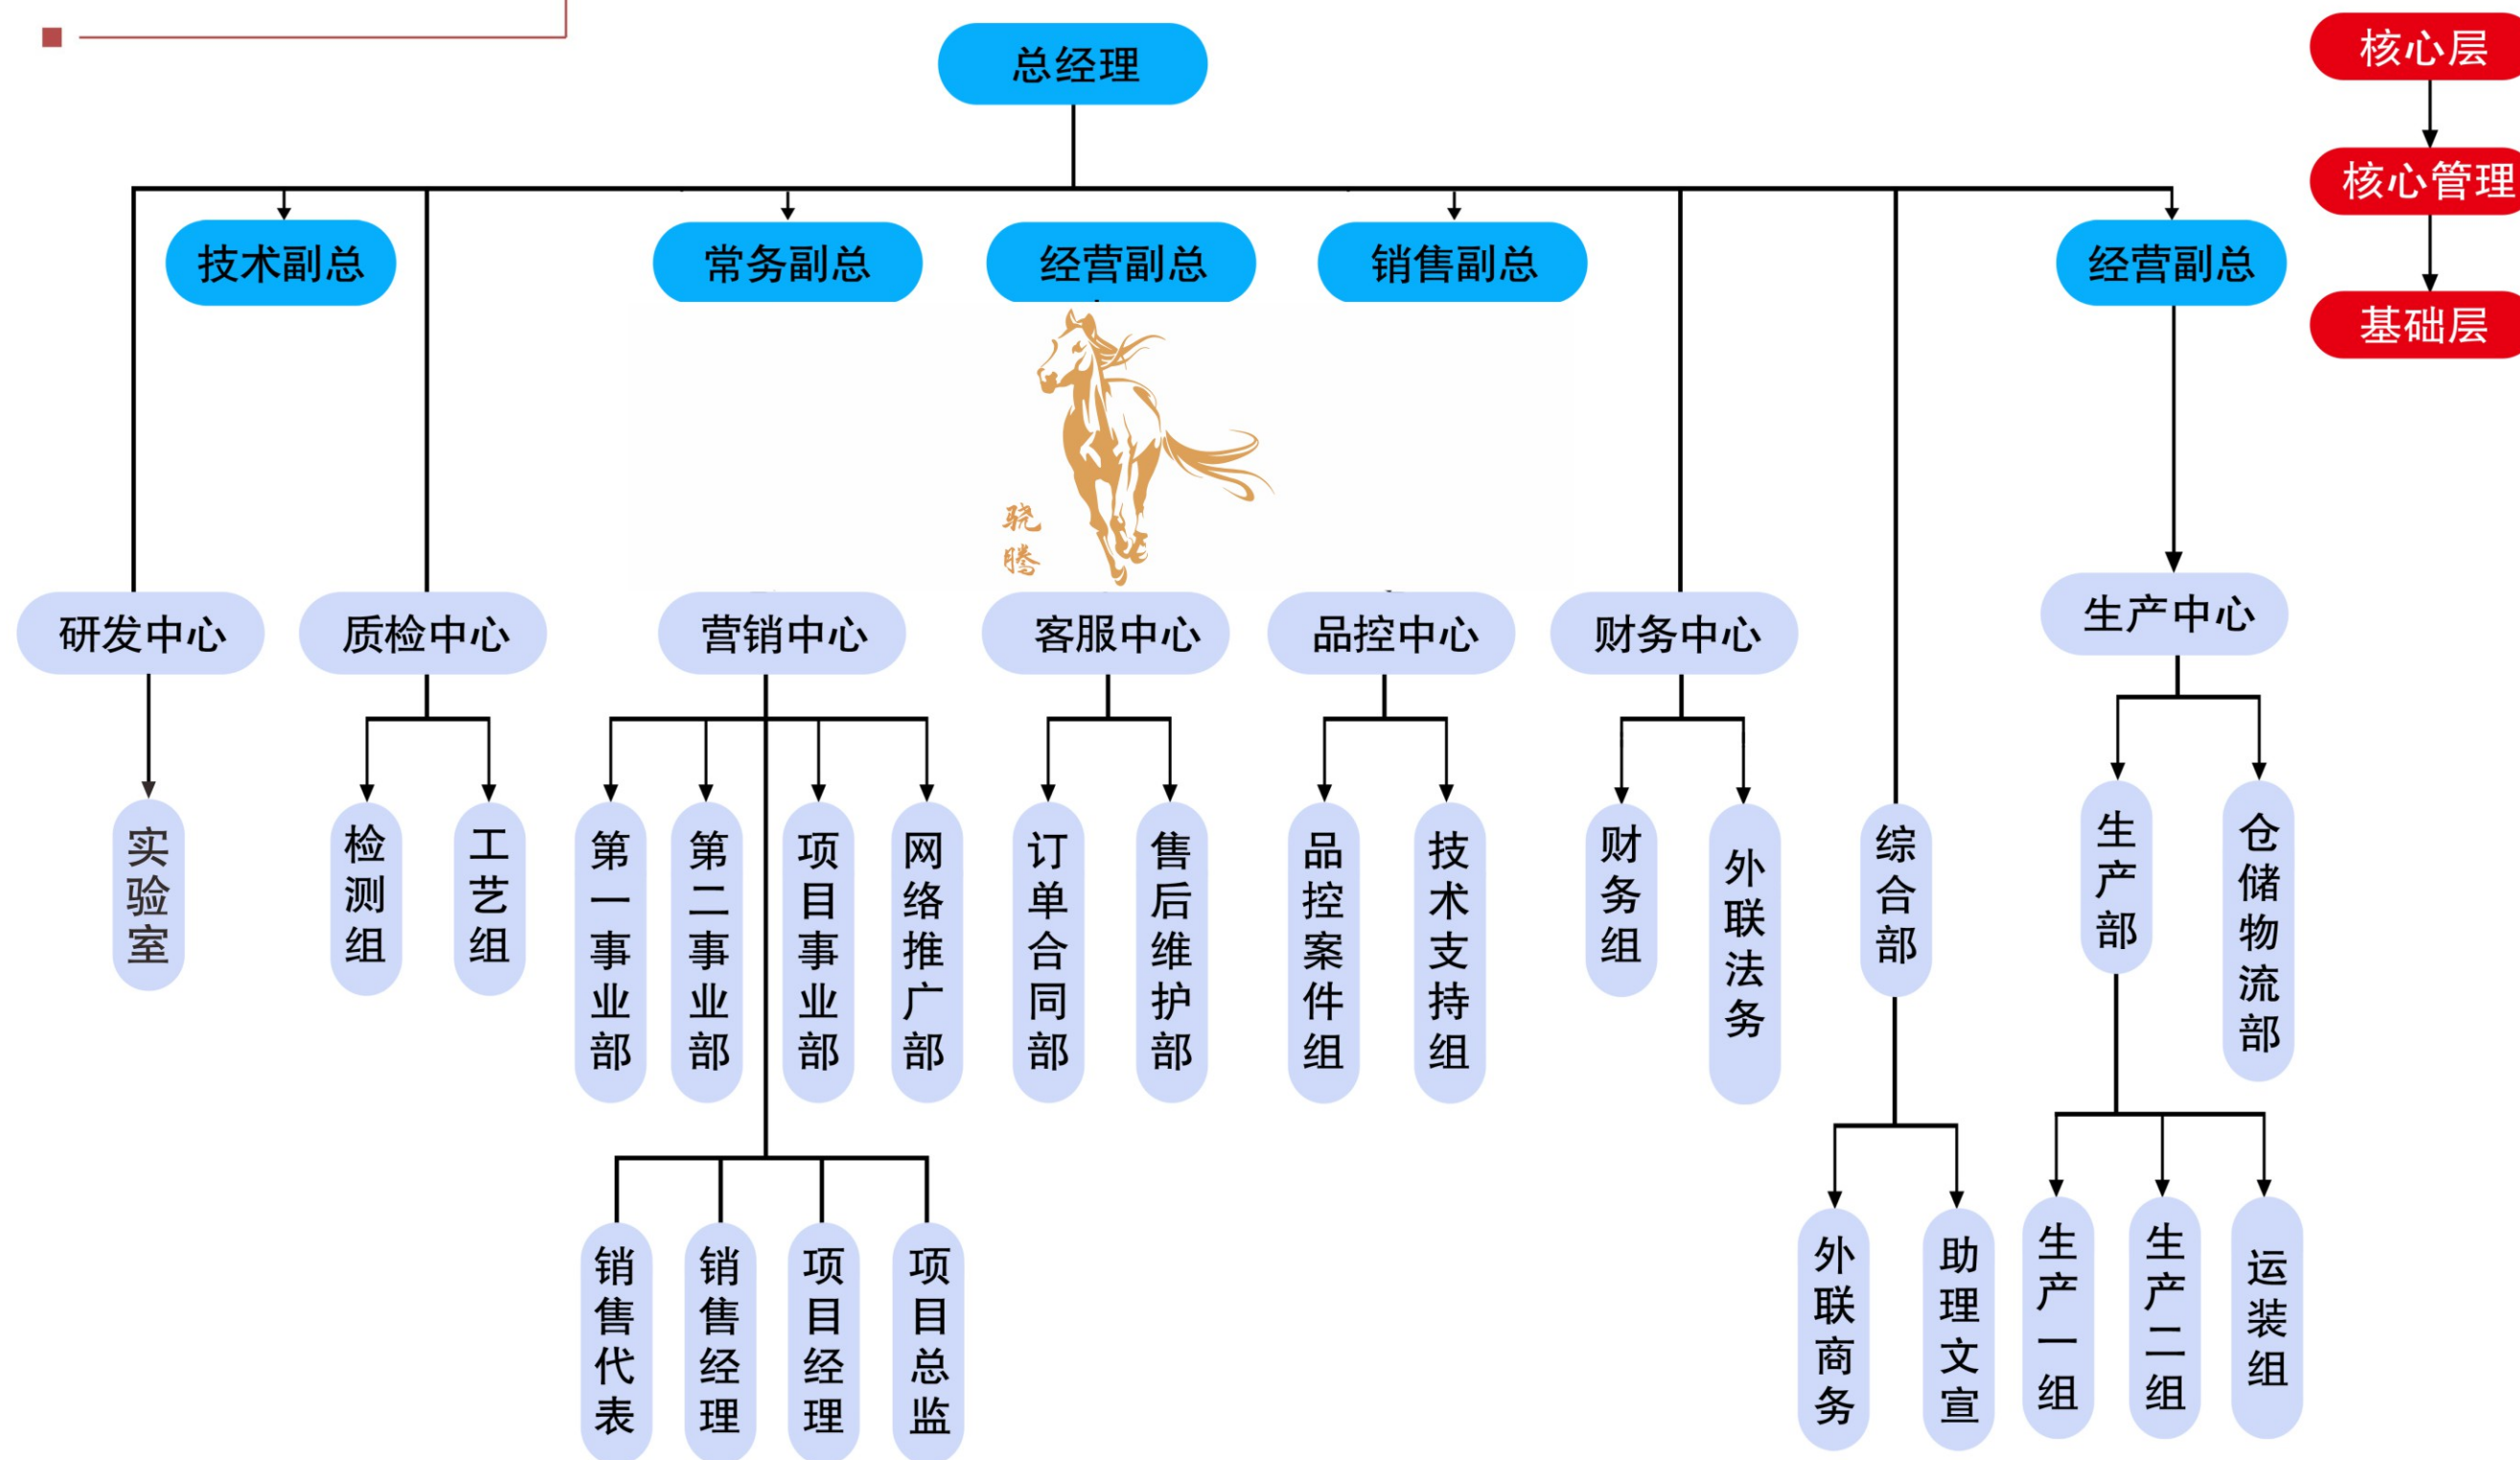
总经理

核心层
核心管理
基础层

技术副总
常务副总
经营副总
销售副总
经营副总

骁腾

研发中心
质检中心
营销中心
客服中心
品控中心
财务中心
生产中心

实验室
检测组
工艺组
第一事业部
第二事业部
项目事业部
网络推广部
订单合同部
售后维护部
品控案件组
技术支持组
财务组
外联法务
综合部
生产部
仓储物流部

销售代表
销售经理
项目经理
项目总监
外联商务
助理文宣
生产一组
生产二组
运装组